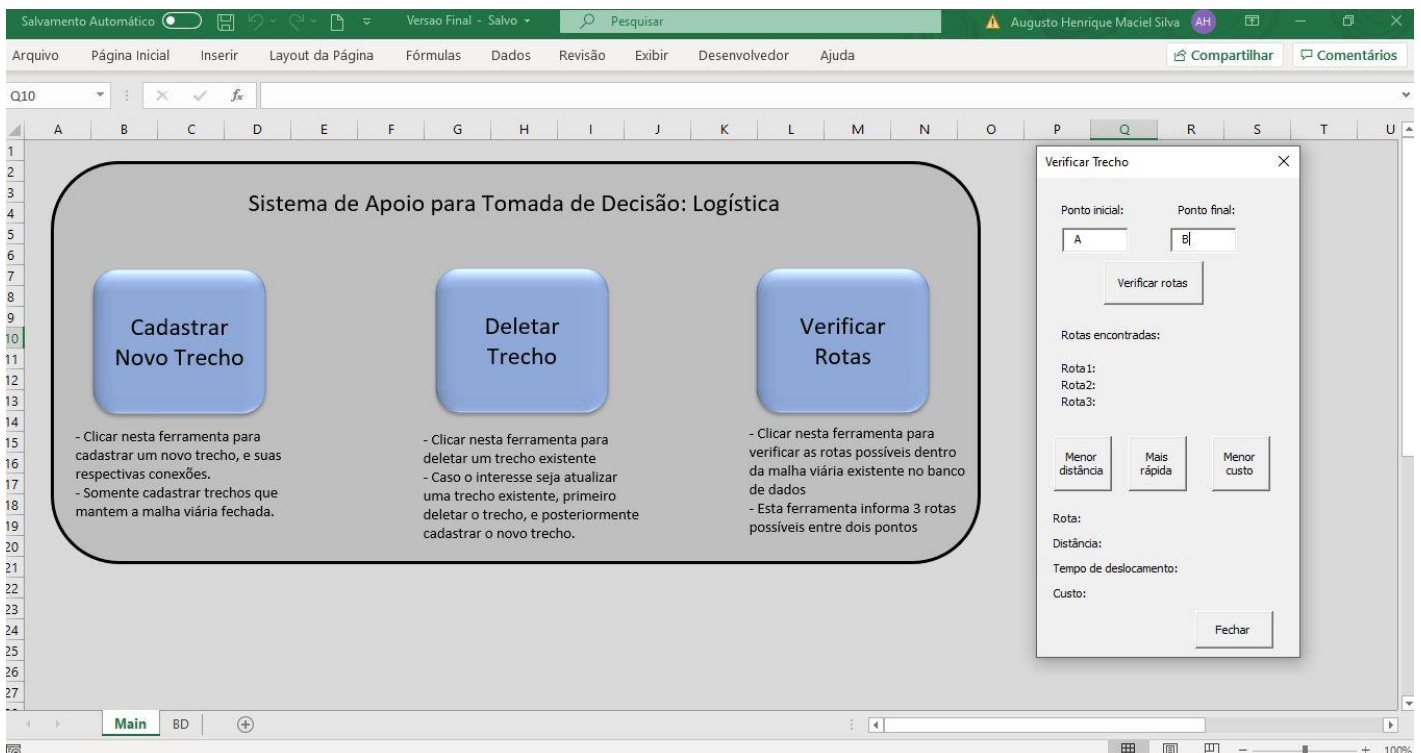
Salvamento Automático Versao Final - Salvo Pesquisar Augusto Henrique Maciel Silva AH

Arquivo Página Inicial Inserir Layout da Página Fórmulas Dados Revisão Exibir Desenvolvedor Ajuda Compartilhar Comentários

Q10 $f_x$

A B C D E F G H I J K L M N O P Q R S T U

1 2 3 4 5 6 7 8 9 10 11 12 13 14 15 16 17 18 19 20 21 22 23 24 25 26 27

Sistema de Apoio para Tomada de Decisão: Logística

Cadastrar Novo Trecho

- Clicar nesta ferramenta para cadastrar um novo trecho, e suas respectivas conexões.
- Somente cadastrar trechos que mantem a malha viária fechada.

Deletar Trecho

- Clicar nesta ferramenta para deletar um trecho existente
- Caso o interesse seja atualizar uma trecho existente, primeiro deletar o trecho, e posteriormente cadastrar o novo trecho.

Verificar Rotas

- Clicar nesta ferramenta para verificar as rotas possíveis dentro da malha viária existente no banco de dados
- Esta ferramenta informa 3 rotas possíveis entre dois pontos

Verificar Trecho

Ponto inicial: A
Ponto final: B

Verificar rotas

Rotas encontradas:

Rota1:
Rota2:
Rota3:

Menor distância
Mais rápida
Menor custo

Rota:
Distância:
Tempo de deslocamento:
Custo:

Fechar

Main BD

100%